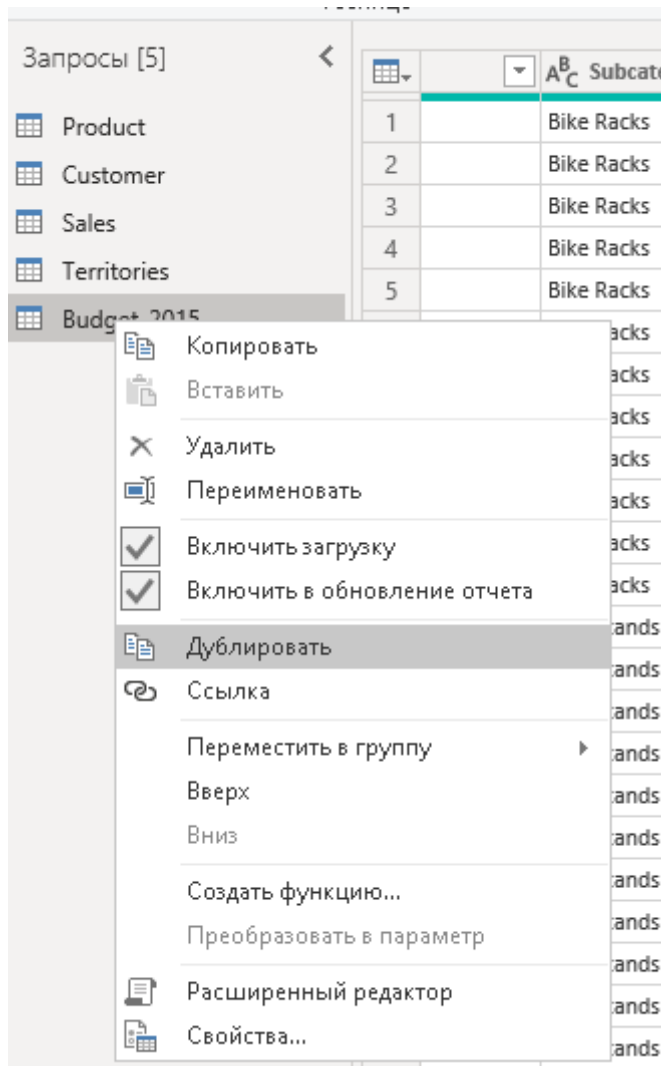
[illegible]

Запросы [5]

Product
Customer
Sales
Territories
Budget 2015

| | | Subcate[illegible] |
|---|---|---|
| 1 | | Bike Racks |
| 2 | | Bike Racks |
| 3 | | Bike Racks |
| 4 | | Bike Racks |
| 5 | | Bike Racks |
| | | acks |
| | | acks |
| | | acks |
| | | acks |
| | | acks |
| | | acks |
| | | acks |
| | | ands |
| | | ands |
| | | ands |
| | | ands |
| | | ands |
| | | ands |
| | | ands |
| | | ands |
| | | ands |
| | | ands |
| | | ands |

Копировать
Вставить
Удалить
Переименовать
Включить загрузку
Включить в обновление отчета
Дублировать
Ссылка
Переместить в группу
Вверх
Вниз
Создать функцию...
Преобразовать в параметр
Расширенный редактор
Свойства...